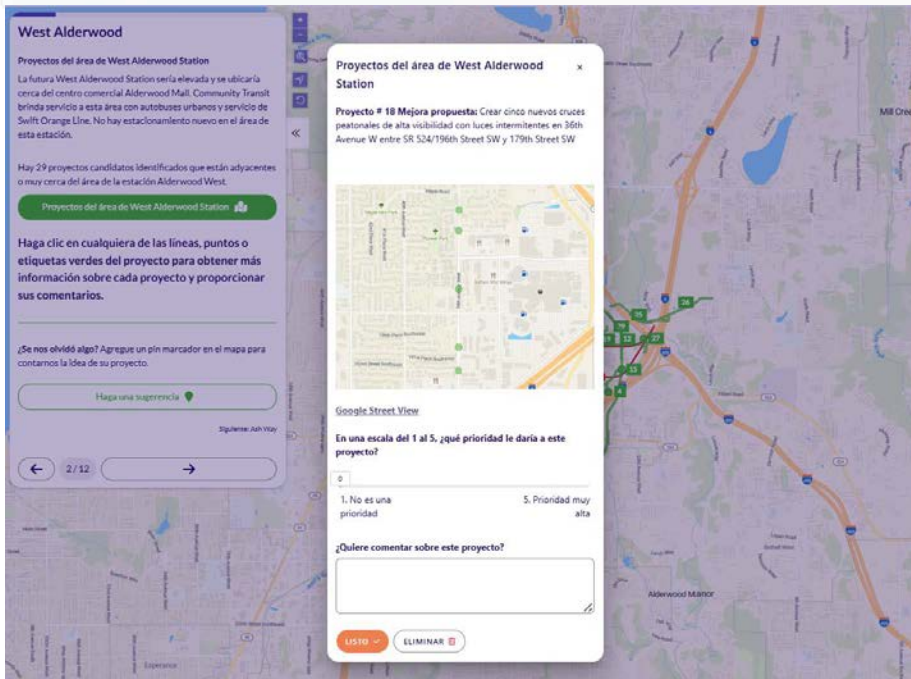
West Alderwood

Proyectos del área de West Alderwood Station

La futura West Alderwood Station sería elevada y se ubicaría cerca del centro comercial Alderwood Mall. Community Transit brinda servicio a esta área con autobuses urbanos y servicio de Swift Orange Line. No hay estacionamiento nuevo en el área de esta estación.

Hay 29 proyectos candidatos identificados que están adyacentes o muy cerca del área de la estación Alderwood West.

Proyectos del área de West Alderwood Station

Haga clic en cualquiera de las líneas, puntos o etiquetas verdes del proyecto para obtener más información sobre cada proyecto y proporcionar sus comentarios.

¿Se nos olvidó algo? Agregue un pin marcador en el mapa para contarnos la idea de su proyecto.

Haga una sugerencia

Siguiente: Ash Way

←
2/12
→

«

Proyectos del área de West Alderwood Station

×

Proyecto # 18 Mejora propuesta: Crear cinco nuevos cruces peatonales de alta visibilidad con luces intermitentes en 36th Avenue W entre SR 524/196th Street SW y 179th Street SW

Google Street View

En una escala del 1 al 5, ¿qué prioridad le daría a este proyecto?

0

1. No es una prioridad

5. Prioridad muy alta

¿Quiere comentar sobre este proyecto?

LISTO

ELIMINAR

Mill Cree

Alderwood Manor

26
25
29
12
27
33
4